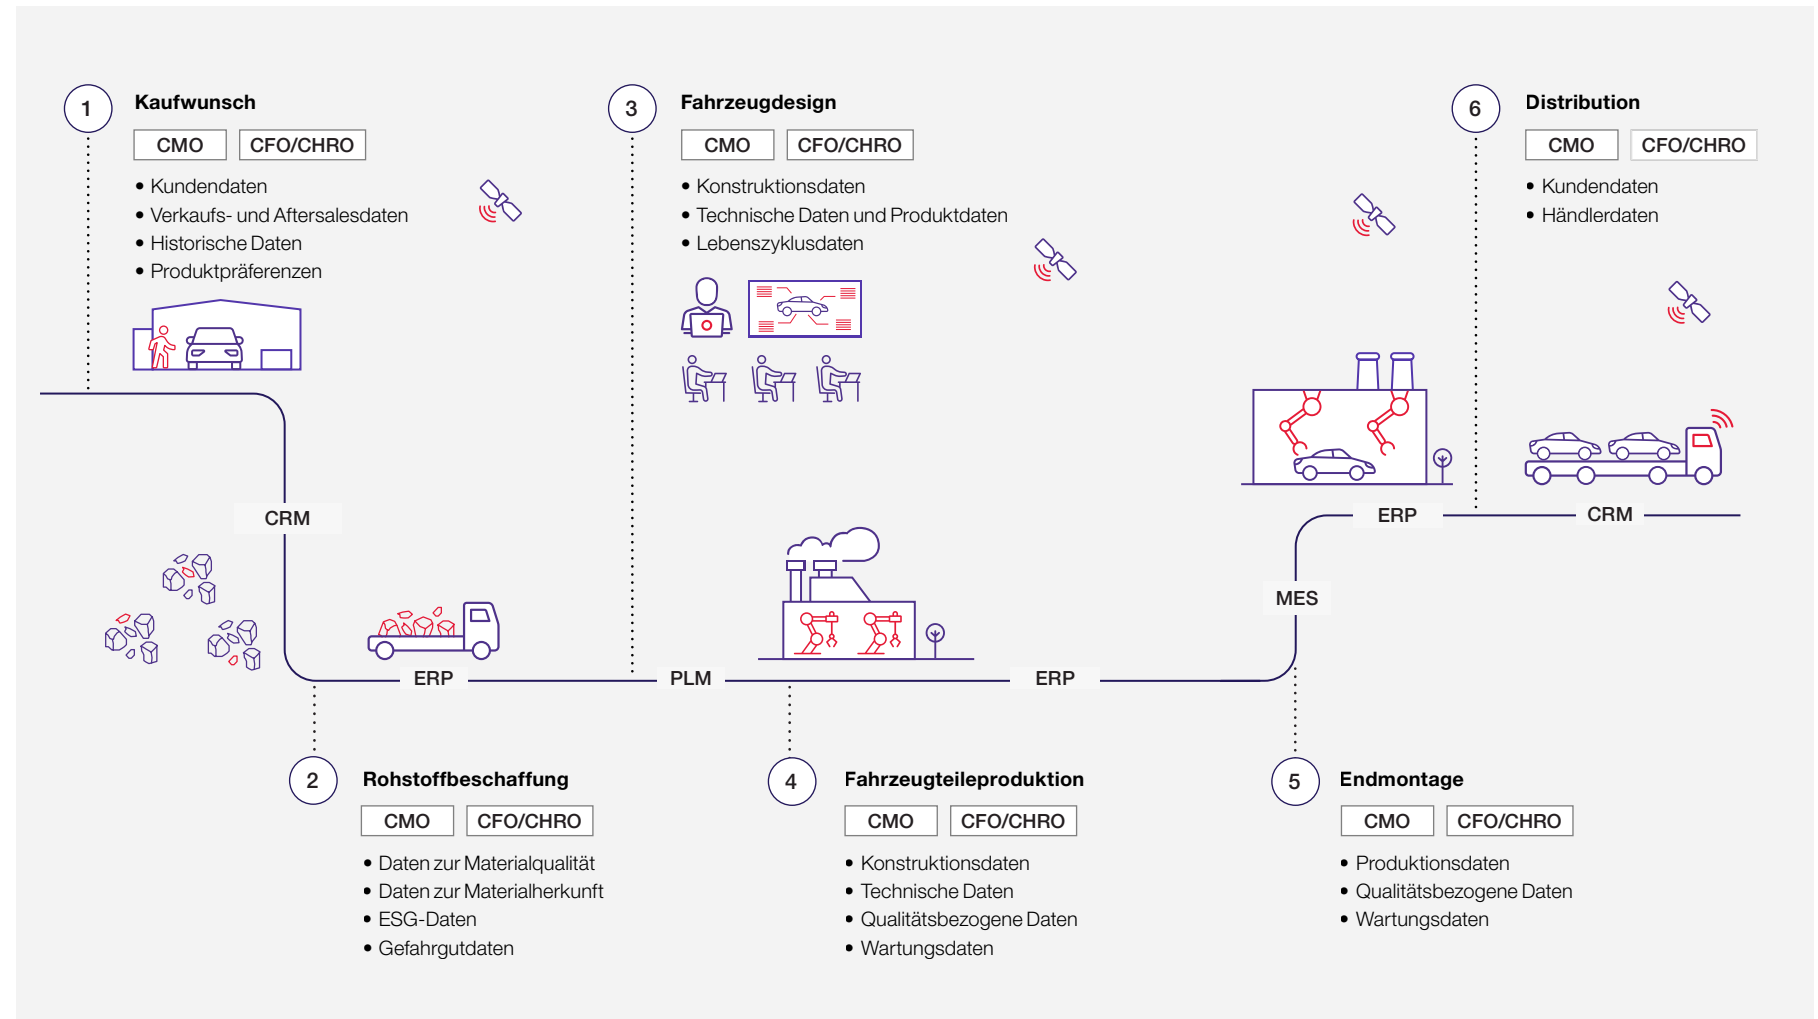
1
Kaufwunsch
CMO CFO/CHRO
• Kundendaten
• Verkaufs- und Aftersalesdaten
• Historische Daten
• Produktpräferenzen

3
Fahrzeugdesign
CMO CFO/CHRO
• Konstruktionsdaten
• Technische Daten und Produktdaten
• Lebenszyklusdaten

6
Distribution
CMO CFO/CHRO
• Kundendaten
• Händlerdaten

CRM
ERP
PLM
ERP
MES
ERP
CRM

2
Rohstoffbeschaffung
CMO CFO/CHRO
• Daten zur Materialqualität
• Daten zur Materialherkunft
• ESG-Daten
• Gefahrgutdaten

4
Fahrzeugteileproduktion
CMO CFO/CHRO
• Konstruktionsdaten
• Technische Daten
• Qualitätsbezogene Daten
• Wartungsdaten

5
Endmontage
CMO CFO/CHRO
• Produktionsdaten
• Qualitätsbezogene Daten
• Wartungsdaten